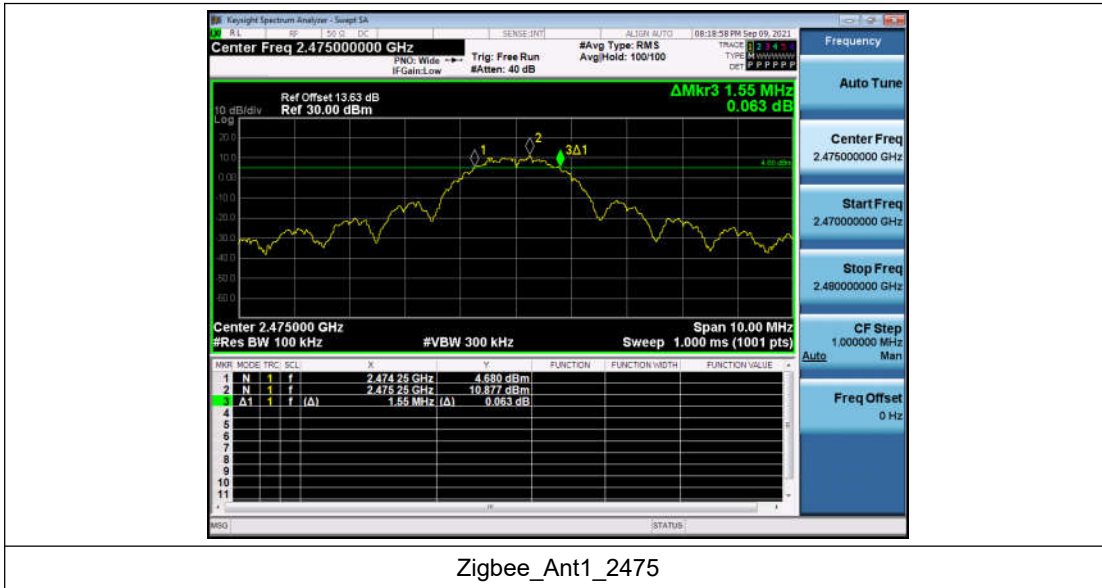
Keysight Spectrum Analyzer - Swept SA

RL RF 50 Ω DC SENSE:INT ALIGN AUTO 08:18:58 PM Sep 09, 2021

Center Freq 2.475000000 GHz

PNO: Wide IFGain:Low Trig: Free Run #Atten: 40 dB #Avg Type: RMS Avg|Hold: 100/100

TRACE 1 2 3 4 5 6 TYPE M WWWWW DET P P P P P P

Frequency

Ref Offset 13.63 dB
10 dB/div Ref 30.00 dBm
Log

ΔMkr3 1.55 MHz
0.063 dB

20.0
10.0
0.00
-10.0
-20.0
-30.0
-40.0
-50.0
-60.0

1 2 3Δ1

4.68 dBm

Center 2.475000 GHz
#Res BW 100 kHz #VBW 300 kHz
Span 10.00 MHz
Sweep 1.000 ms (1001 pts)

| MKR | MODE | TRC | SCL | X | | Y | FUNCTION | FUNCTION WIDTH | FUNCTION VALUE |
|---|---|---|---|---|---|---|---|---|---|
| 1 | N | 1 | f | | 2.474 25 GHz | 4.680 dBm | | | |
| 2 | N | 1 | f | | 2.475 25 GHz | 10.877 dBm | | | |
| 3 | Δ1 | 1 | f | (Δ) | 1.55 MHz | (Δ) 0.063 dB | | | |
| 4 | | | | | | | | | |
| 5 | | | | | | | | | |
| 6 | | | | | | | | | |
| 7 | | | | | | | | | |
| 8 | | | | | | | | | |
| 9 | | | | | | | | | |
| 10 | | | | | | | | | |
| 11 | | | | | | | | | |

Auto Tune

Center Freq
2.475000000 GHz

Start Freq
2.470000000 GHz

Stop Freq
2.480000000 GHz

CF Step
1.000000 MHz
Auto Man

Freq Offset
0 Hz

MSG STATUS

Zigbee_Ant1_2475